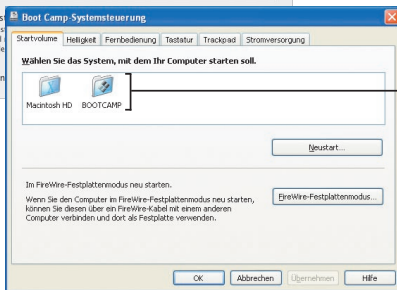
Boot Camp-Systemsteuerung

Startvolume | Helligkeit | Fernbedienung | Tastatur | Trackpad | Stromversorgung

Wählen Sie das System, mit dem Ihr Computer starten soll.

Macintosh HD BOOTCAMP

Neustart...

Im FireWire-Festplattenmodus neu starten.

Wenn Sie den Computer im FireWire-Festplattenmodus neu starten, können Sie diesen über ein FireWire-Kabel mit einem anderen Computer verbinden und dort als Festplatte verwenden.

FireWire-Festplattenmodus...

OK Abbrechen Übernehmen Hilfe